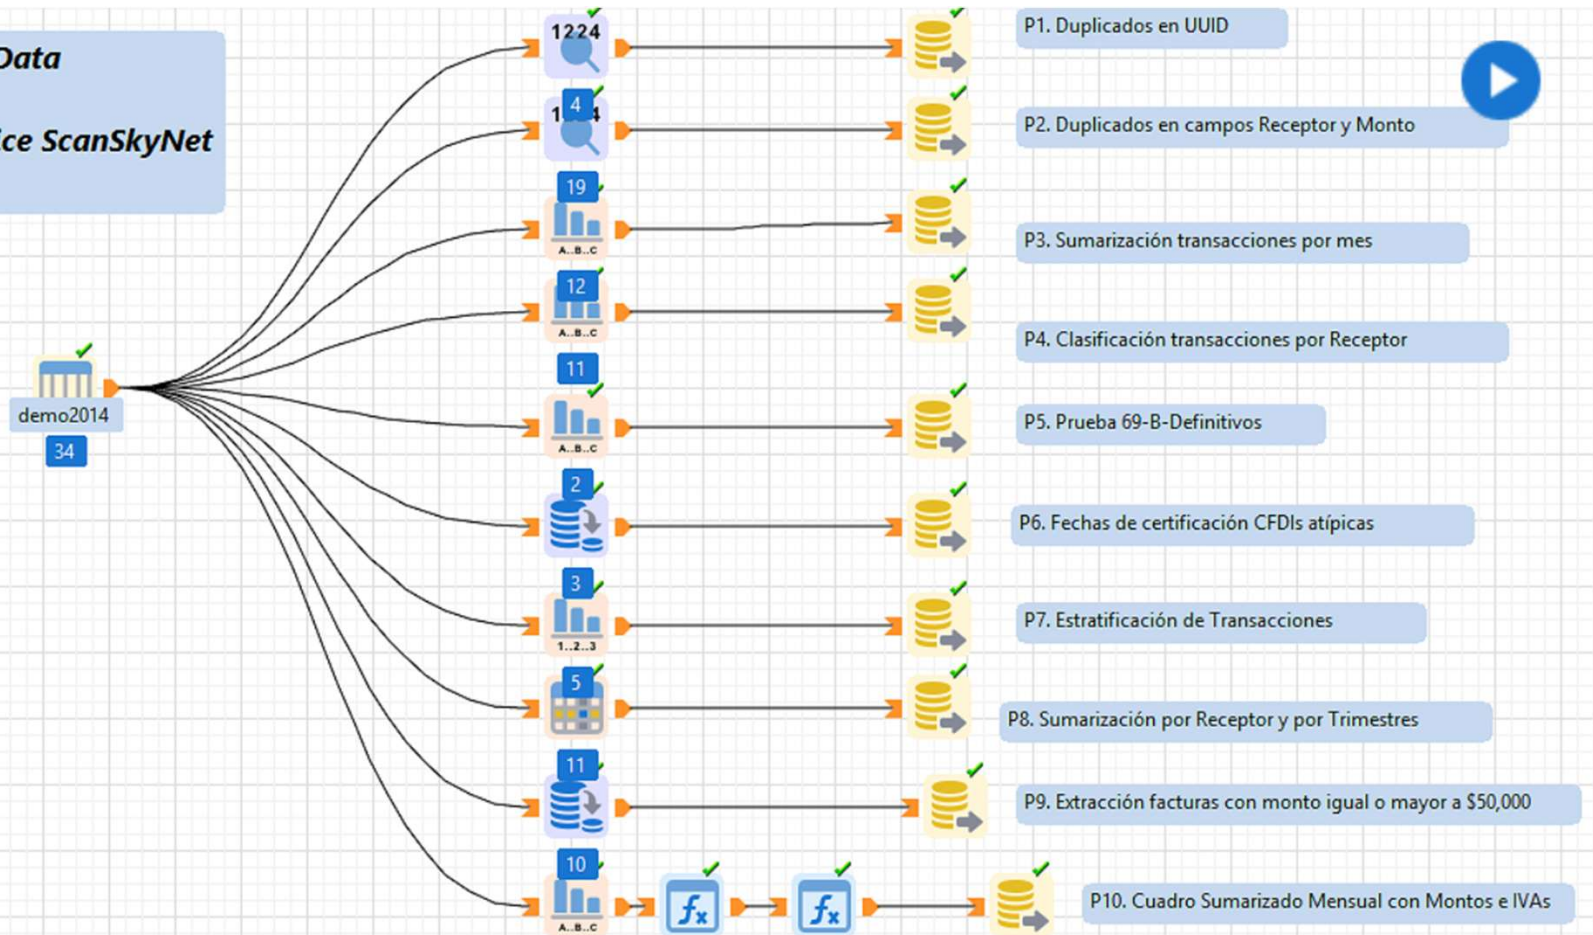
Data

ice ScanSkyNet

demo2014
34

1224
4
19
A..B..C
12
A..B..C
11
A..B..C
2
3
1..2..3
5
11
10
A..B..C

P1. Duplicados en UUID

P2. Duplicados en campos Receptor y Monto

P3. Sumarización transacciones por mes

P4. Clasificación transacciones por Receptor

P5. Prueba 69-B-Definitivos

P6. Fechas de certificación CFDIs atípicas

P7. Estratificación de Transacciones

P8. Sumarización por Receptor y por Trimestres

P9. Extracción facturas con monto igual o mayor a $50,000

P10. Cuadro Sumarizado Mensual con Montos e IVAs